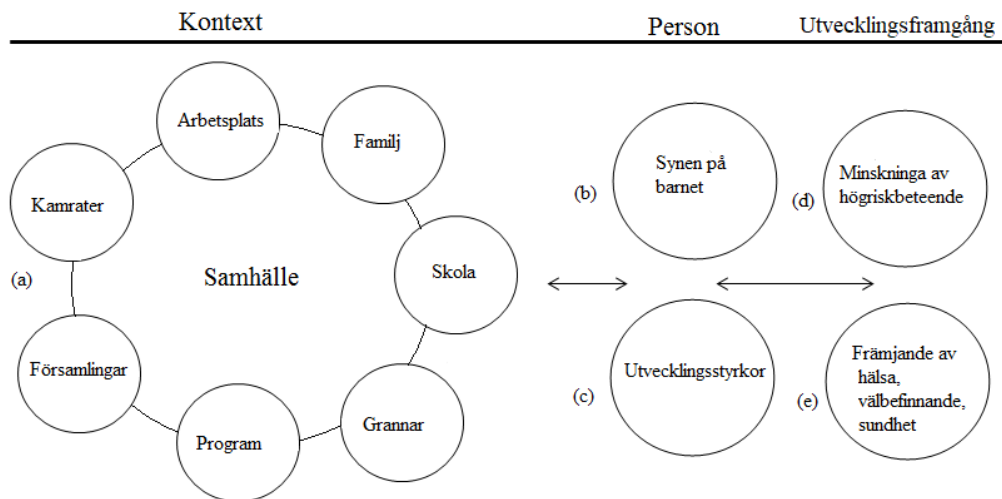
Kontext

Person

Utvecklingsframgång

Arbetsplats

Familj

Kamrater

Skola

(a)

Samhälle

Församlingar

Program

Grannar

(b)

Synen på barnet

(d)

Minskninga av högriskbeteende

(c)

Utvecklingsstyrkor

(e)

Främjande av hälsa, välbefinnande, sundhet